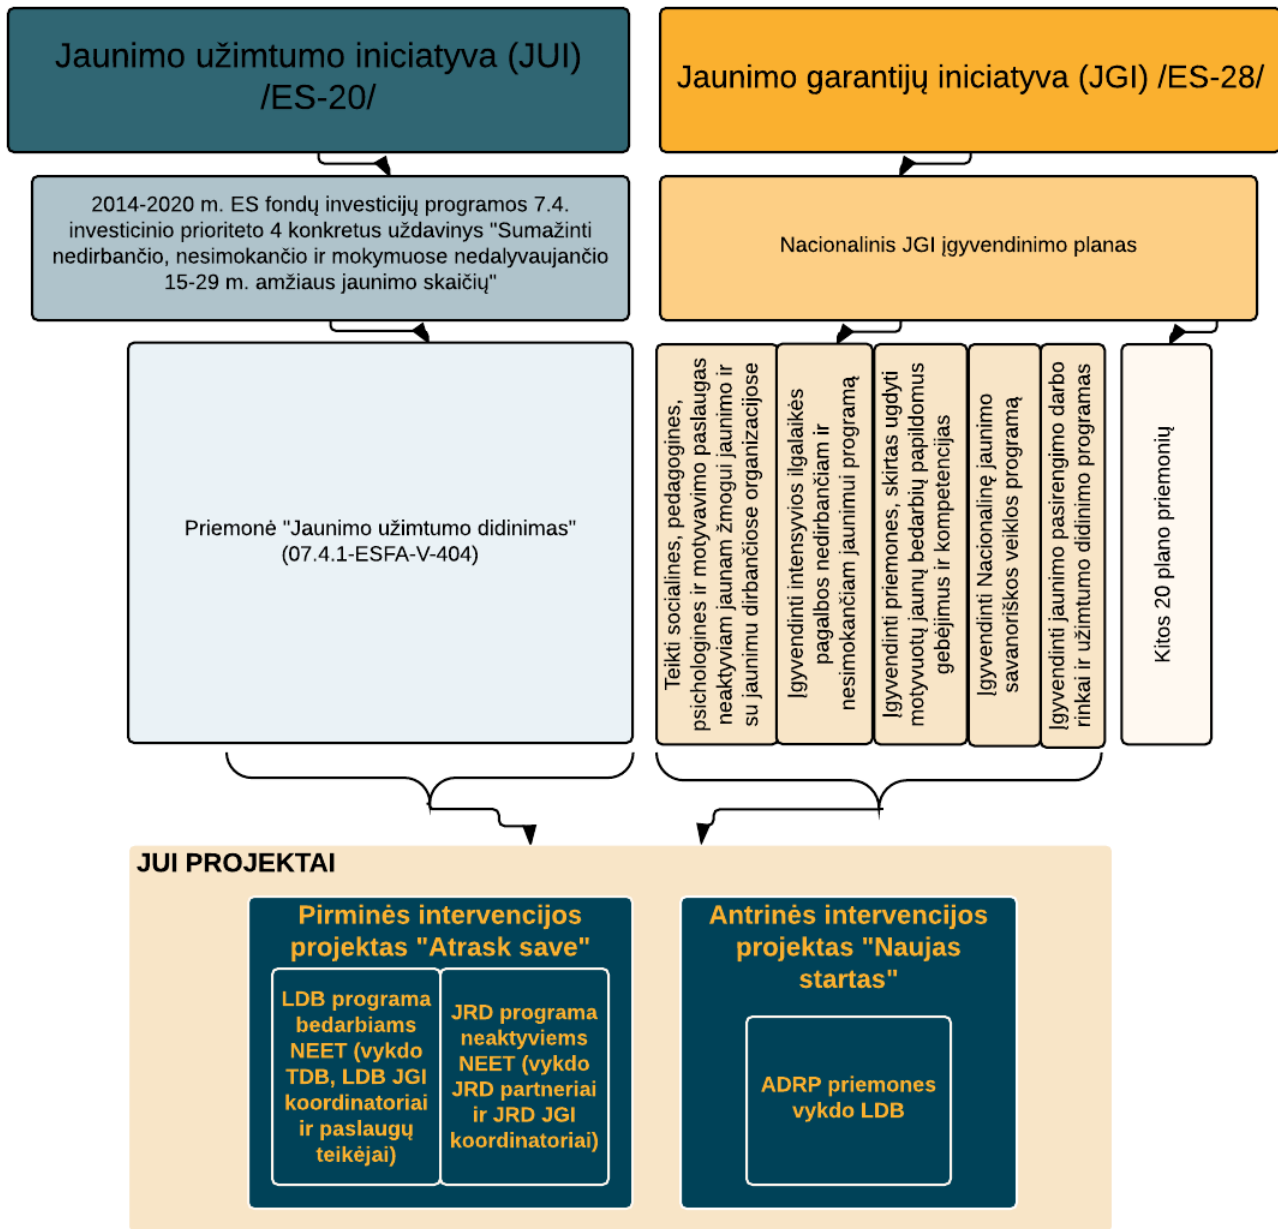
Jaunimo užimtumo iniciatyva (JUI) /ES-20/

Jaunimo garantijų iniciatyva (JGI) /ES-28/

2014-2020 m. ES fondų investicijų programos 7.4. investicinio prioriteto 4 konkretus uždavinys "Sumažinti nedirbančio, nesimokančio ir mokymuose nedalyvaujančio 15-29 m. amžiaus jaunimo skaičių"

Nacionalinis JGI įgyvendinimo planas

Priemonė "Jaunimo užimtumo didinimas" (07.4.1-ESFA-V-404)

Teikti socialines, pedagogines, psichologines ir motyvavimo paslaugas neaktyviam jaunam žmogui jaunimo ir su jaunimu dirbančiose organizacijose

Įgyvendinti intensyvios ilgalaikės pagalbos nedirbančiam ir nesimokančiam jaunimui programą

Įgyvendinti priemones, skirtas ugdyti motyvuotų jaunų bedarbių papildomus gebėjimus ir kompetencijas

Įgyvendinti Nacionalinę jaunimo savanoriškos veiklos programą

Įgyvendinti jaunimo pasirengimo darbo rinkai ir užimtumo didinimo programas

Kitos 20 plano priemonių

JUI PROJEKTAI

Pirminės intervencijos projektas "Atrask save"

LDB programa bedarbiams NEET (vykdo TDB, LDB JGI koordinatoriai ir paslaugų teikėjai)

JRD programa neaktyviems NEET (vykdo JRD partneriai ir JRD JGI koordinatoriai)

Antrinės intervencijos projektas "Naujas startas"

ADRP priemones vykdo LDB